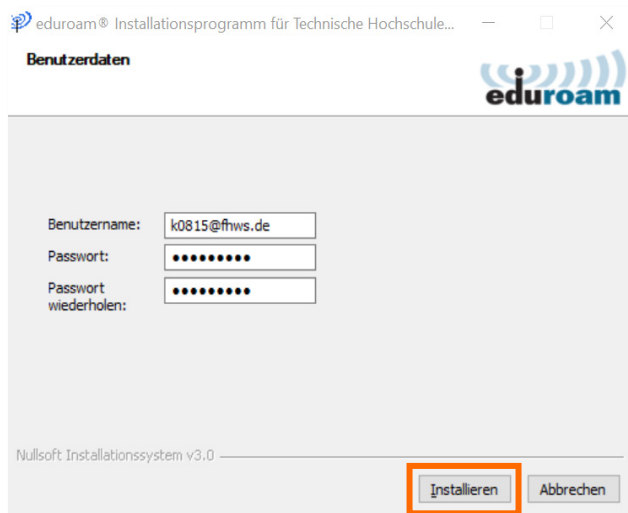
eduroam® Installationsprogramm für Technische Hochschule...

Benutzerdaten

eduroam

Benutzername: k0815@fhws.de

Passwort: •••••••••

Passwort wiederholen: •••••••••

Nullsoft Installationssystem v3.0

Installieren

Abbrechen